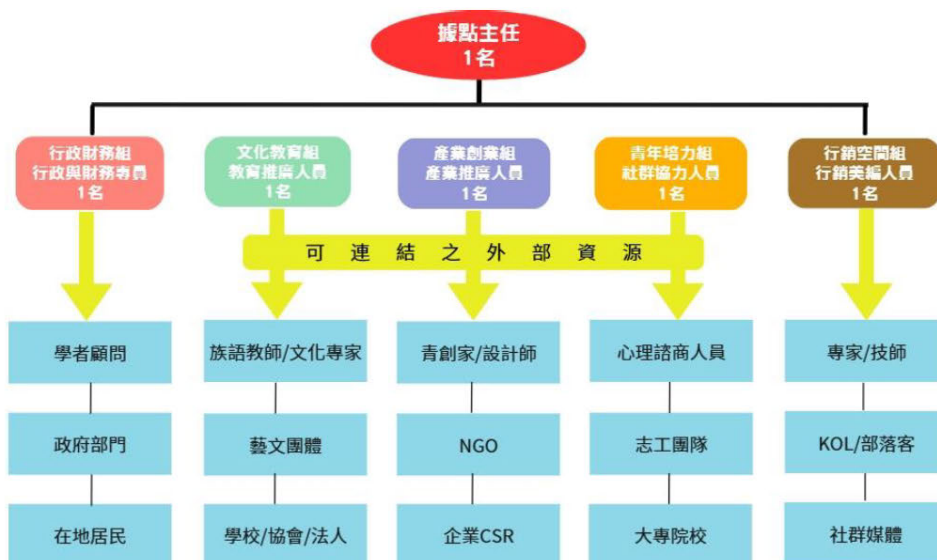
據點主任
1名

行政財務組
行政與財務專員
1名

文化教育組
教育推廣人員
1名

產業創業組
產業推廣人員
1名

青年培力組
社群協力人員
1名

行銷空間組
行銷美編人員
1名

可 連 結 之 外 部 資 源

學者顧問
政府部門
在地居民

族語教師/文化專家
藝文團體
學校/協會/法人

青創家/設計師
NGO
企業CSR

心理諮商人員
志工團隊
大專院校

專家/技師
KOL/部落客
社群媒體